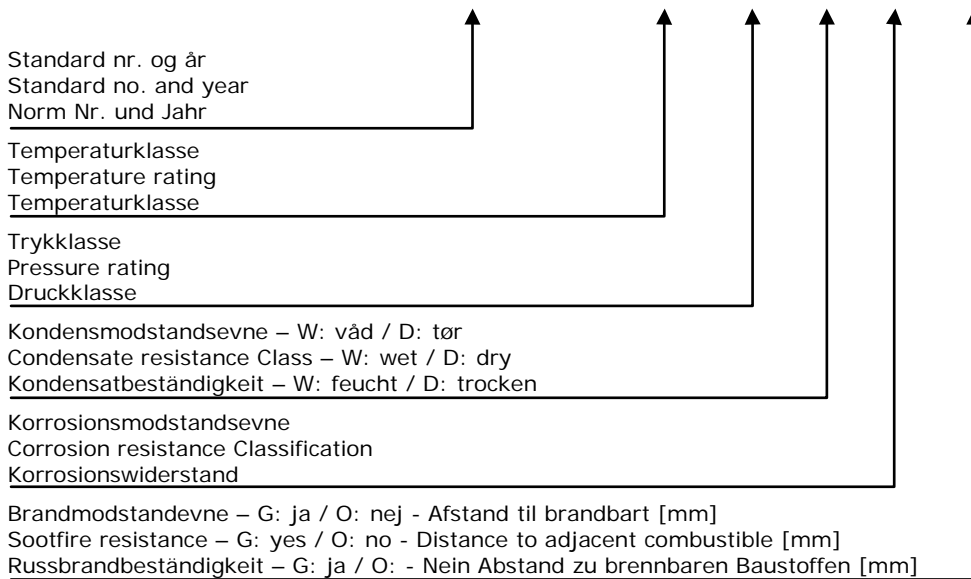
Standard nr. og år
Standard no. and year
Norm Nr. und Jahr

Temperaturklasse
Temperature rating
Temperaturklasse

Trykklasse
Pressure rating
Druckklasse

Kondensmodstandsevne – W: våd / D: tør
Condensate resistance Class – W: wet / D: dry
Kondensatbeständigkeit – W: feucht / D: trocken

Korrosionsmodstandsevne
Corrosion resistance Classification
Korrosionswiderstand

Brandmodstandevne – G: ja / O: nej - Afstand til brandbart [mm]
Sootfire resistance – G: yes / O: no - Distance to adjacent combustible [mm]
Russbrandbeständigkeit – G: ja / O: - Nein Abstand zu brennbaren Baustoffen [mm]